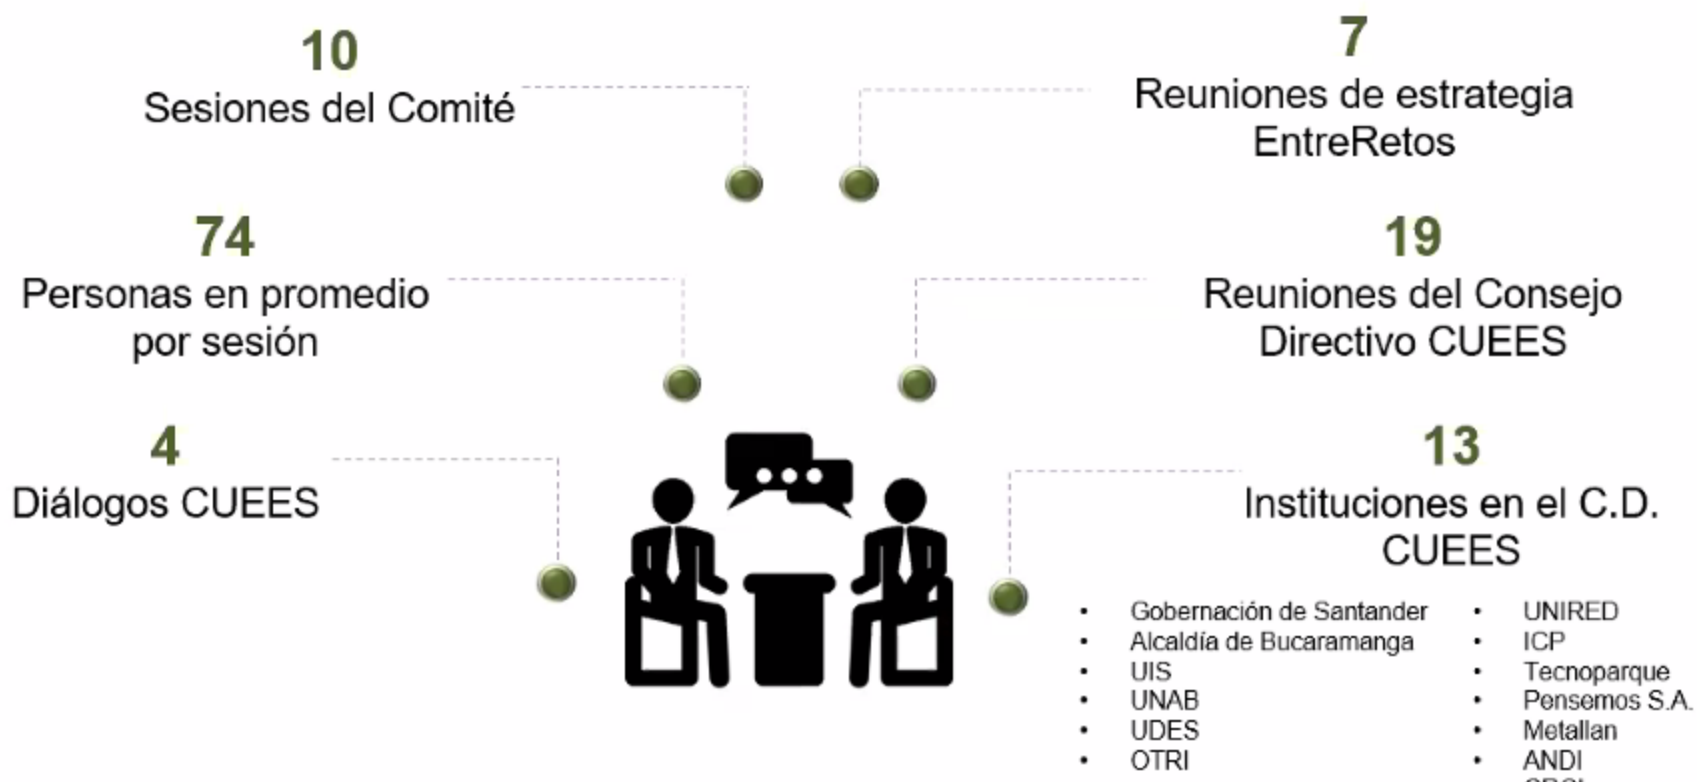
10
Sesiones del Comité

7
Reuniones de estrategia EntreRetos

74
Personas en promedio por sesión

19
Reuniones del Consejo Directivo CUEES

4
Diálogos CUEES

13
Instituciones en el C.D. CUEES

- Gobernación de Santander
- Alcaldía de Bucaramanga
- UIS
- UNAB
- UDES
- OTRI

- UNIRED
- ICP
- Tecnoparque
- Pensemos S.A.
- Metallan
- ANDI
- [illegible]